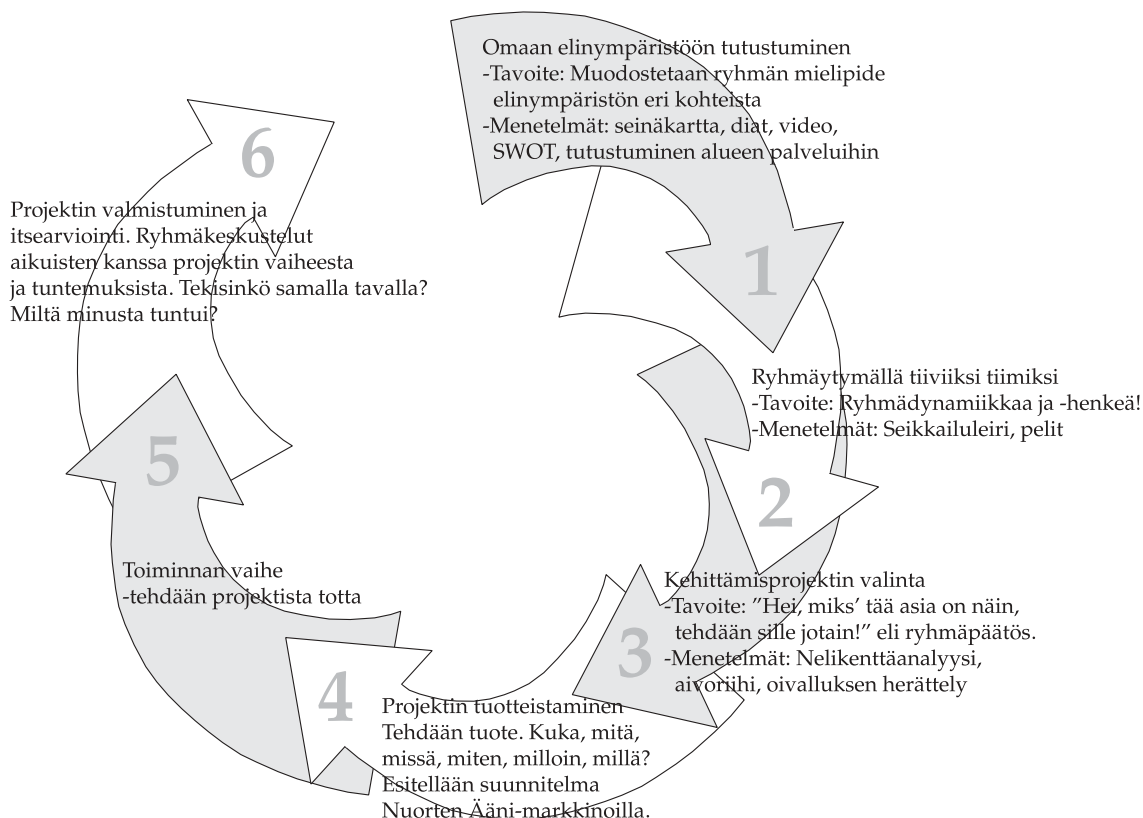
Omaan elinympäristöön tutustuminen
-Tavoite: Muodostetaan ryhmän mielipide elinympäristön eri kohteista
-Menetelmät: seinäkartta, diat, video, SWOT, tutustuminen alueen palveluihin

1

Ryhmäytymällä tiiviiksi tiimiksi
-Tavoite: Ryhmädynamiikkaa ja -henkeä!
-Menetelmät: Seikkailuleiri, pelit

2

Kehittämisprojektin valinta
-Tavoite: "Hei, miks' tää asia on näin, tehdään sille jotain!" eli ryhmäpäätös.
-Menetelmät: Nelikenttäanalyysi, aivoriihi, oivalluksen herättely

3

4

Projektin tuotteistaminen
Tehdään tuote. Kuka, mitä, missä, miten, milloin, millä?
Esitellään suunnitelma Nuorten Ääni-markkinoilla.

5

Toiminnan vaihe
-tehdään projektista totta

6

Projektin valmistuminen ja itsearviointi. Ryhmäkeskustelut aikuisten kanssa projektin vaiheesta ja tuntemuksista. Tekisinkö samalla tavalla? Miltä minusta tuntui?